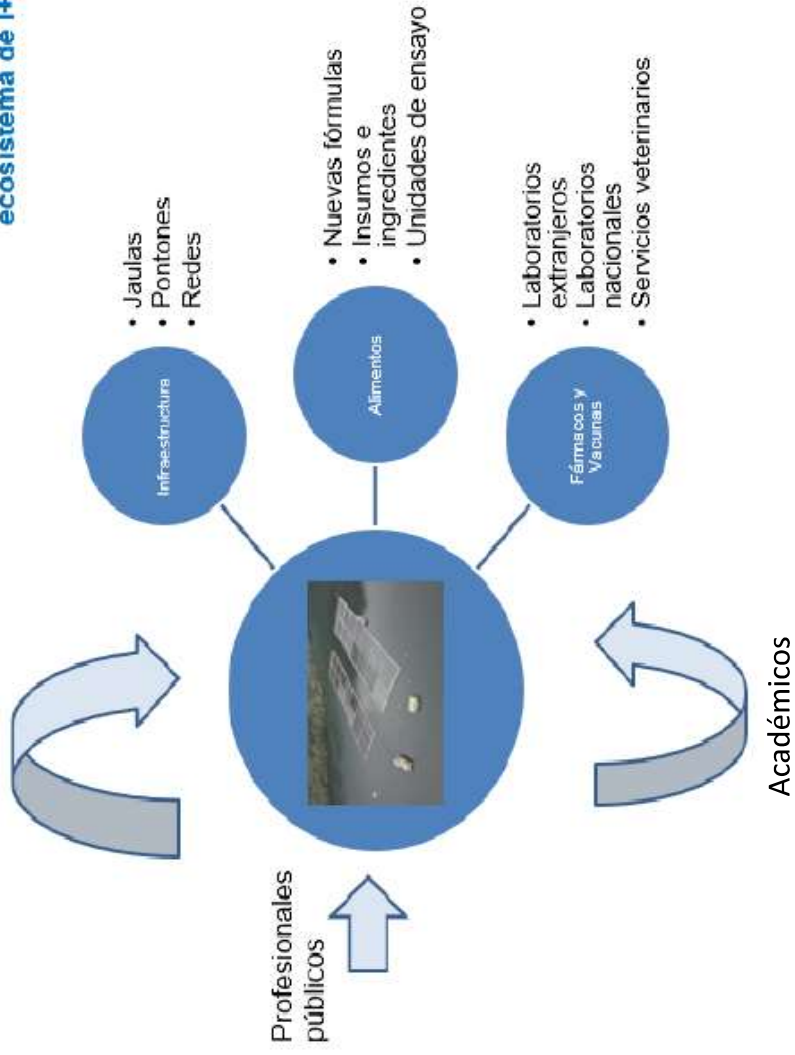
ecosistema de I+

Infraestructure

· Jaulas
· Pontones
· Redes

Alimentos

· Nuevas fórmulas
· Insumos e ingredientes
· Unidades de ensayo

Fármacos y Vacunas

· Laboratorios extranjeros
· Laboratorios nacionales
· Servicios veterinarios

Profesionales públicos

Académicos